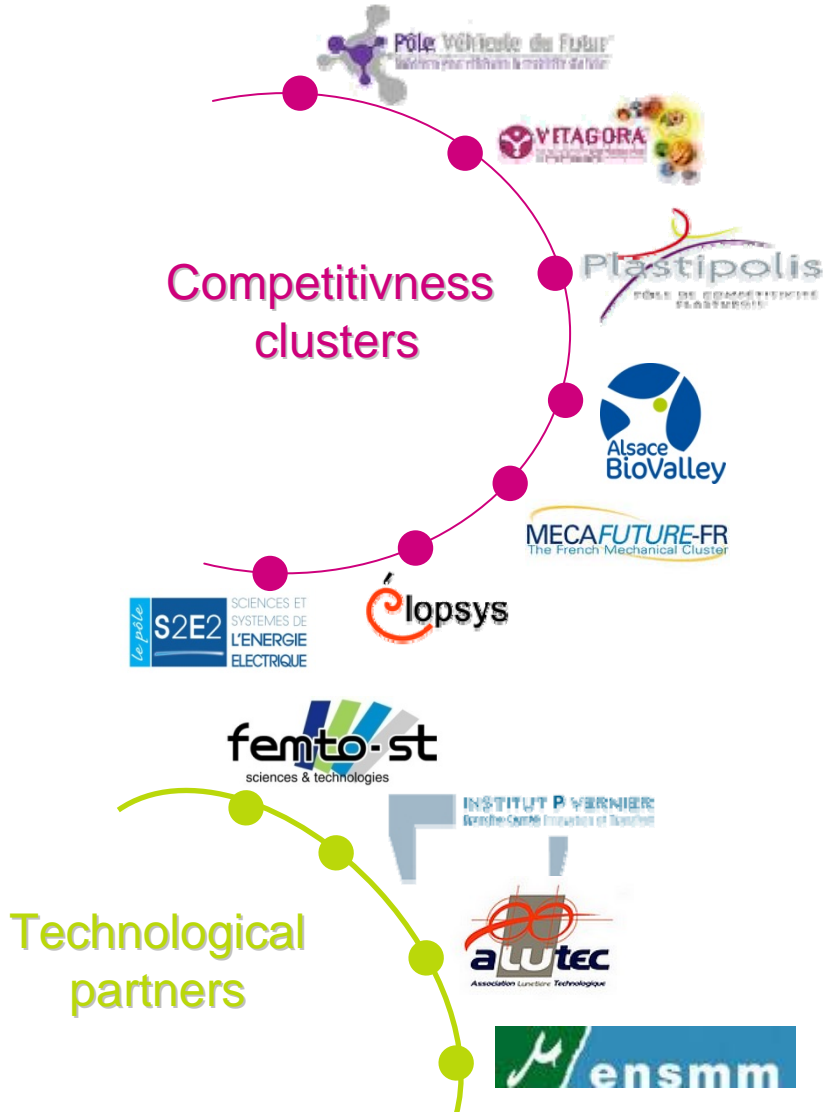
Pôle Véhicule du Futur
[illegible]

VITAGORA
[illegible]

Plastipolis
PÔLE DE COMPÉTITIVITÉ PLASTURGIE

Competitivness clusters

Alsace BioValley

MECAFUTURE-FR
The French Mechanical Cluster

le pôle S2E2 SCIENCES ET SYSTEMES DE L'ENERGIE ELECTRIQUE

Élopsys

femto-st
sciences & technologies

INSTITUT P VERNIER
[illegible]

Technological partners

altec
Association Lunetière Technologique

ensmm